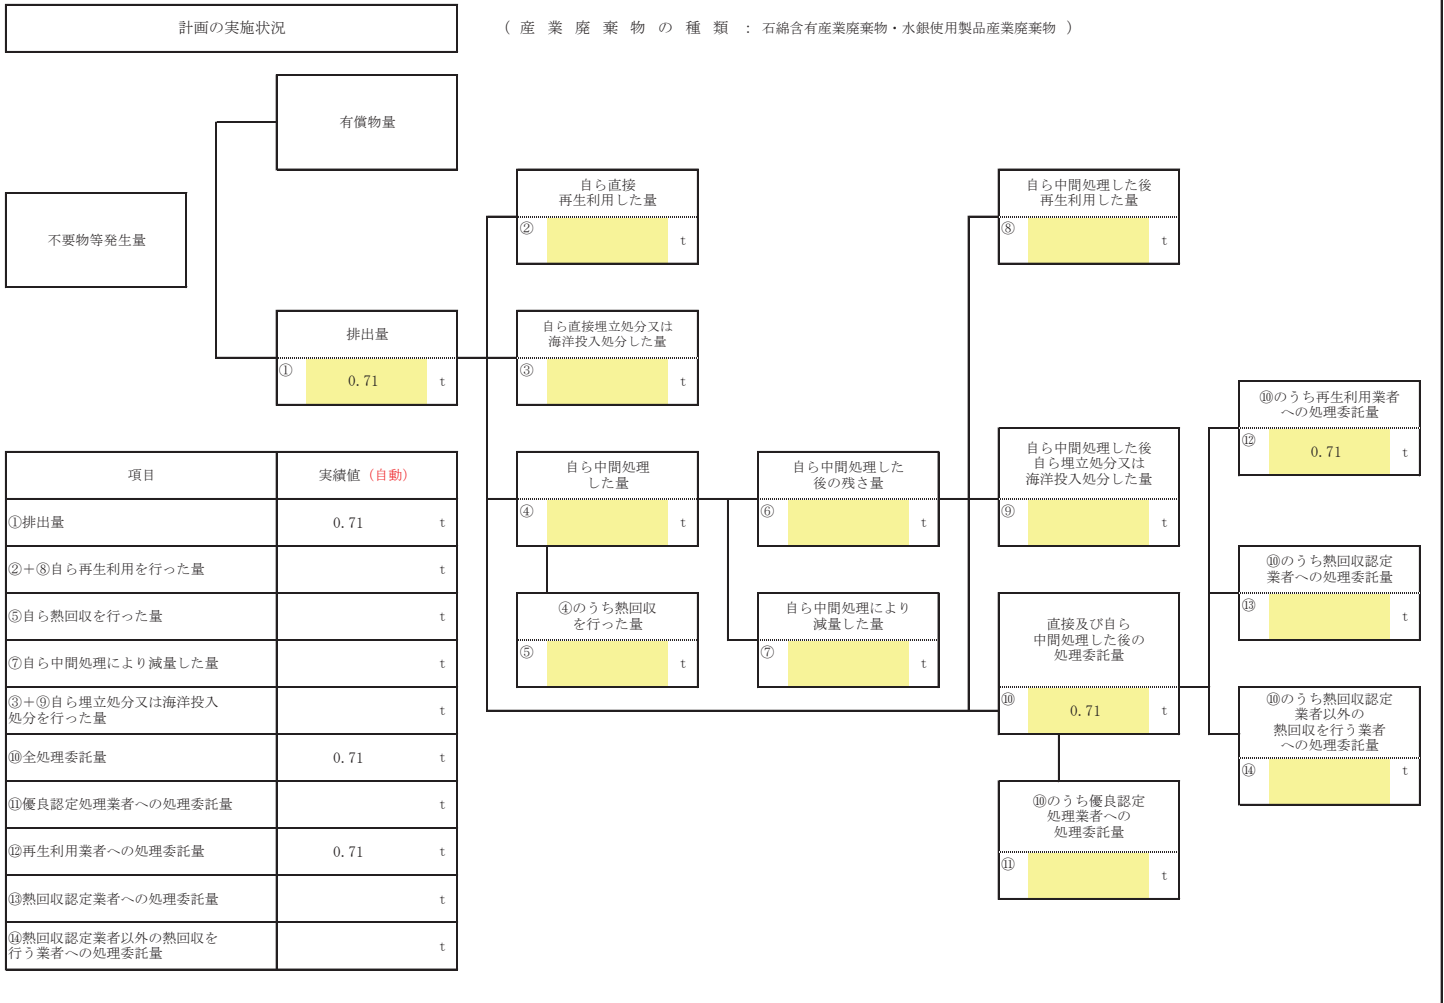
計画の実施状況

（ 産 業 廃 棄 物 の 種 類 ： 石綿含有産業廃棄物・水銀使用製品産業廃棄物 ）

有償物量

不要物等発生量

排出量
① 0.71 t

自ら直接再生利用した量
② t

自ら直接埋立処分又は海洋投入処分した量
③ t

自ら中間処理した量
④ t

④のうち熱回収を行った量
⑤ t

自ら中間処理した後の残さ量
⑥ t

自ら中間処理により減量した量
⑦ t

自ら中間処理した後再生利用した量
⑧ t

自ら中間処理した後自ら埋立処分又は海洋投入処分した量
⑨ t

直接及び自ら中間処理した後の処理委託量
⑩ 0.71 t

⑩のうち優良認定処理業者への処理委託量
⑪ t

⑩のうち再生利用業者への処理委託量
⑫ 0.71 t

⑩のうち熱回収認定業者への処理委託量
⑬ t

⑩のうち熱回収認定業者以外の熱回収を行う業者への処理委託量
⑭ t

| 項目 | 実績値（自動） |
|---|---|
| ①排出量 | 0.71 t |
| ②＋⑧自ら再生利用を行った量 | t |
| ⑤自ら熱回収を行った量 | t |
| ⑦自ら中間処理により減量した量 | t |
| ③＋⑨自ら埋立処分又は海洋投入処分を行った量 | t |
| ⑩全処理委託量 | 0.71 t |
| ⑪優良認定処理業者への処理委託量 | t |
| ⑫再生利用業者への処理委託量 | 0.71 t |
| ⑬熱回収認定業者への処理委託量 | t |
| ⑭熱回収認定業者以外の熱回収を行う業者への処理委託量 | t |